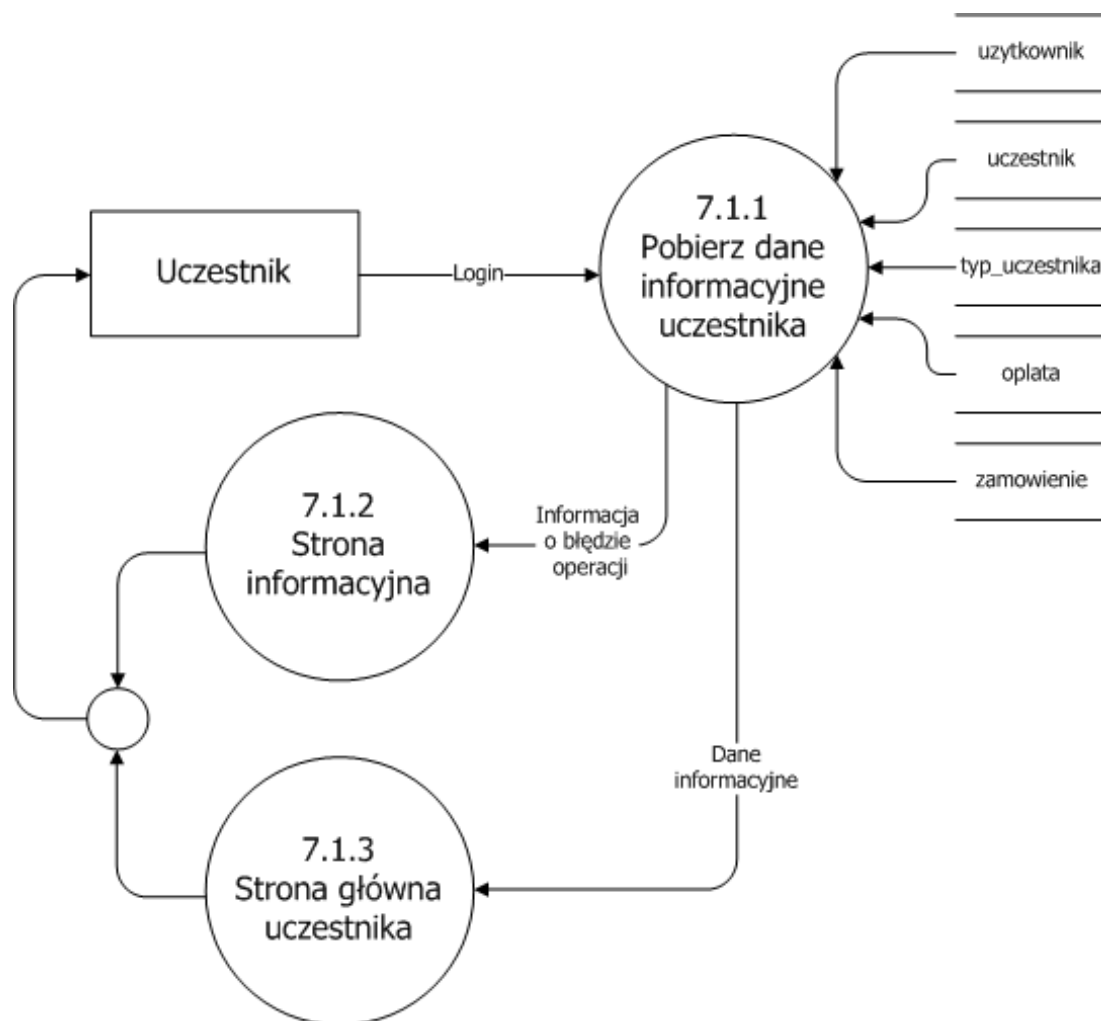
uzytkownik

uczestnik

typ_uczestnika

oplata

zamowienie

7.1.1
Pobierz dane informacyjne uczestnika

Uczestnik

Login

7.1.2
Strona informacyjna

Informacja o błędzie operacji

Dane informacyjne

7.1.3
Strona główna uczestnika